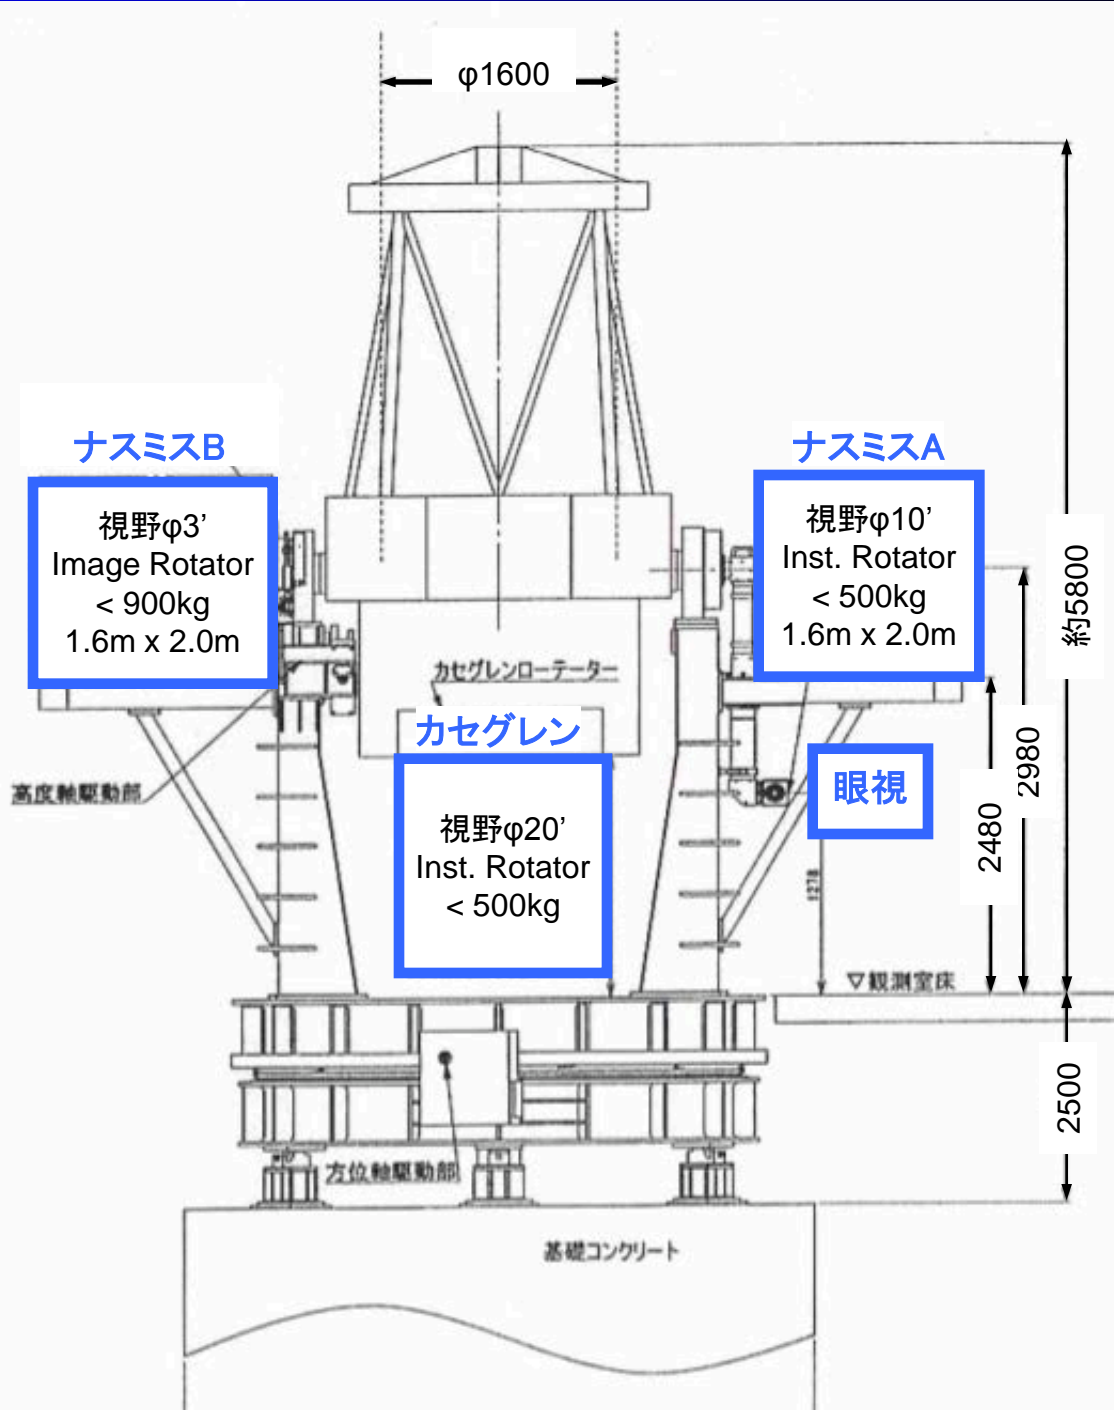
φ1600

ナスミスB

視野φ3’
Image Rotator
< 900kg
1.6m x 2.0m

ナスミスA

視野φ10’
Inst. Rotator
< 500kg
1.6m x 2.0m

約5800

カセグレンローテーター

カセグレン

視野φ20’
Inst. Rotator
< 500kg

高度軸駆動部

眼視

2980

2480

1278

▽観測室床

2500

方位軸駆動部

基礎コンクリート